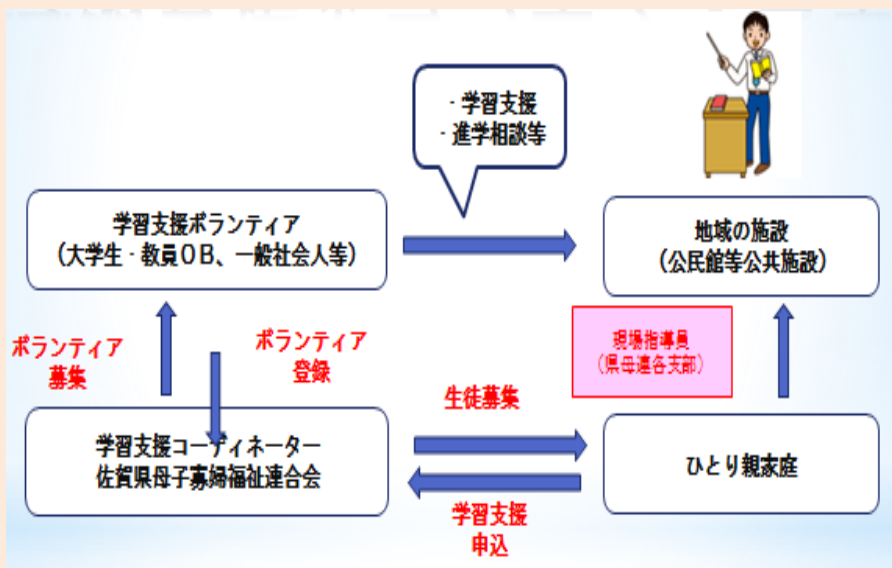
・学習支援
・進学相談等

学習支援ボランティア
（大学生・教員ＯＢ、一般社会人等）

地域の施設
（公民館等公共施設）

ボランティア
募集

ボランティア
登録

現場指導員
（県母連各支部）

生徒募集

学習支援コーディネーター
佐賀県母子寡婦福祉連合会

ひとり親家庭

学習支援
申込